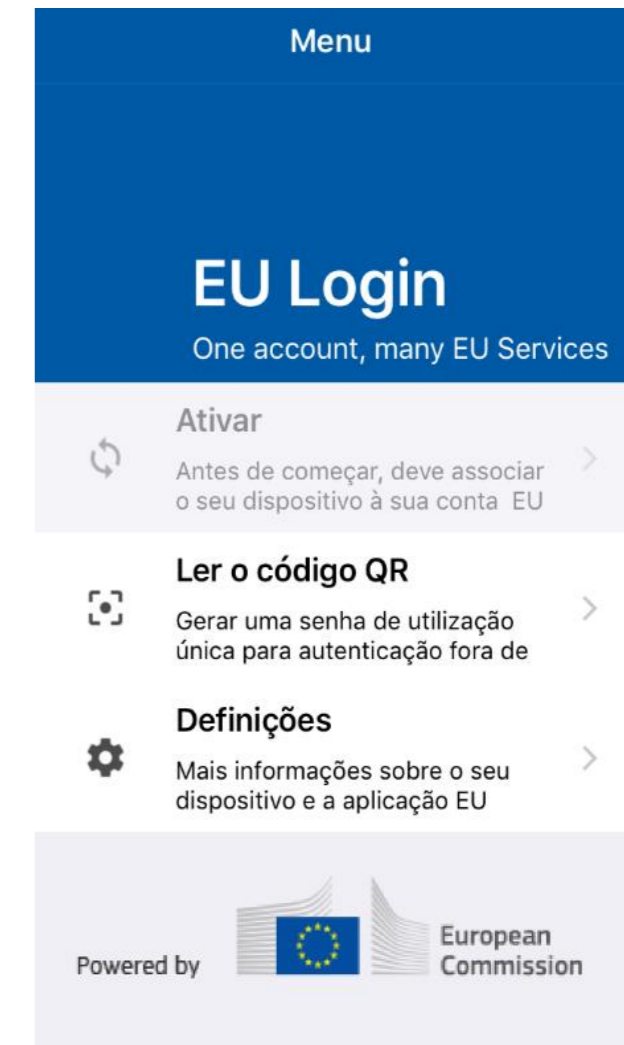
Menu

EU Login

One account, many EU Services

Ativar

Antes de começar, deve associar o seu dispositivo à sua conta EU

Ler o código QR

Gerar uma senha de utilização única para autenticação fora de

Definições

Mais informações sobre o seu dispositivo e a aplicação EU

Powered by

European Commission